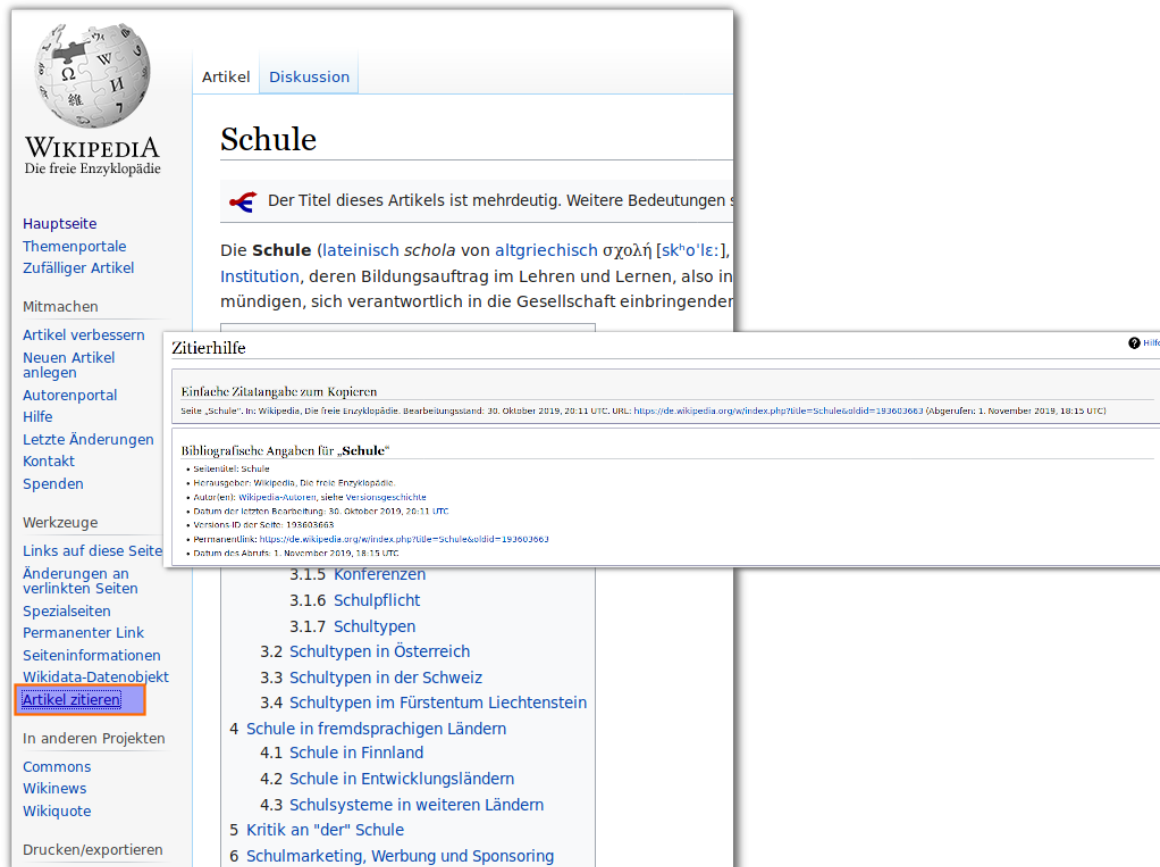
WIKIPEDIA
Die freie Enzyklopädie

Hauptseite
Themenportale
Zufälliger Artikel

Mitmachen
Artikel verbessern
Neuen Artikel anlegen
Autorenportal
Hilfe
Letzte Änderungen
Kontakt
Spenden

Werkzeuge
Links auf diese Seite
Änderungen an verlinkten Seiten
Spezialseiten
Permanenter Link
Seiteninformationen
Wikidata-Datenobjekt
Artikel zitieren

In anderen Projekten
Commons
Wikinews
Wikiquote

Drucken/exportieren

Artikel Diskussion

Schule

Der Titel dieses Artikels ist mehrdeutig. Weitere Bedeutungen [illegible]

Die Schule (lateinisch schola von altgriechisch σχολή [skʰoˈlɛː], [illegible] Institution, deren Bildungsauftrag im Lehren und Lernen, also in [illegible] mündigen, sich verantwortlich in die Gesellschaft einbringender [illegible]

Zitierhilfe
Hilfe

Einfache Zitatangabe zum Kopieren
Seite „Schule". In: Wikipedia, Die freie Enzyklopädie. Bearbeitungsstand: 30. Oktober 2019, 20:11 UTC. URL: https://de.wikipedia.org/w/index.php?title=Schule&oldid=193603663 (Abgerufen: 1. November 2019, 18:15 UTC)

Bibliografische Angaben für „Schule"
• Seitentitel: Schule
• Herausgeber: Wikipedia, Die freie Enzyklopädie.
• Autor(en): Wikipedia-Autoren, siehe Versionsgeschichte
• Datum der letzten Bearbeitung: 30. Oktober 2019, 20:11 UTC
• Versions-ID der Seite: 193603663
• Permanentlink: https://de.wikipedia.org/w/index.php?title=Schule&oldid=193603663
• Datum des Abrufs: 1. November 2019, 18:15 UTC

3.1.5 Konferenzen
3.1.6 Schulpflicht
3.1.7 Schultypen
3.2 Schultypen in Österreich
3.3 Schultypen in der Schweiz
3.4 Schultypen im Fürstentum Liechtenstein
4 Schule in fremdsprachigen Ländern
4.1 Schule in Finnland
4.2 Schule in Entwicklungsländern
4.3 Schulsysteme in weiteren Ländern
5 Kritik an "der" Schule
6 Schulmarketing, Werbung und Sponsoring